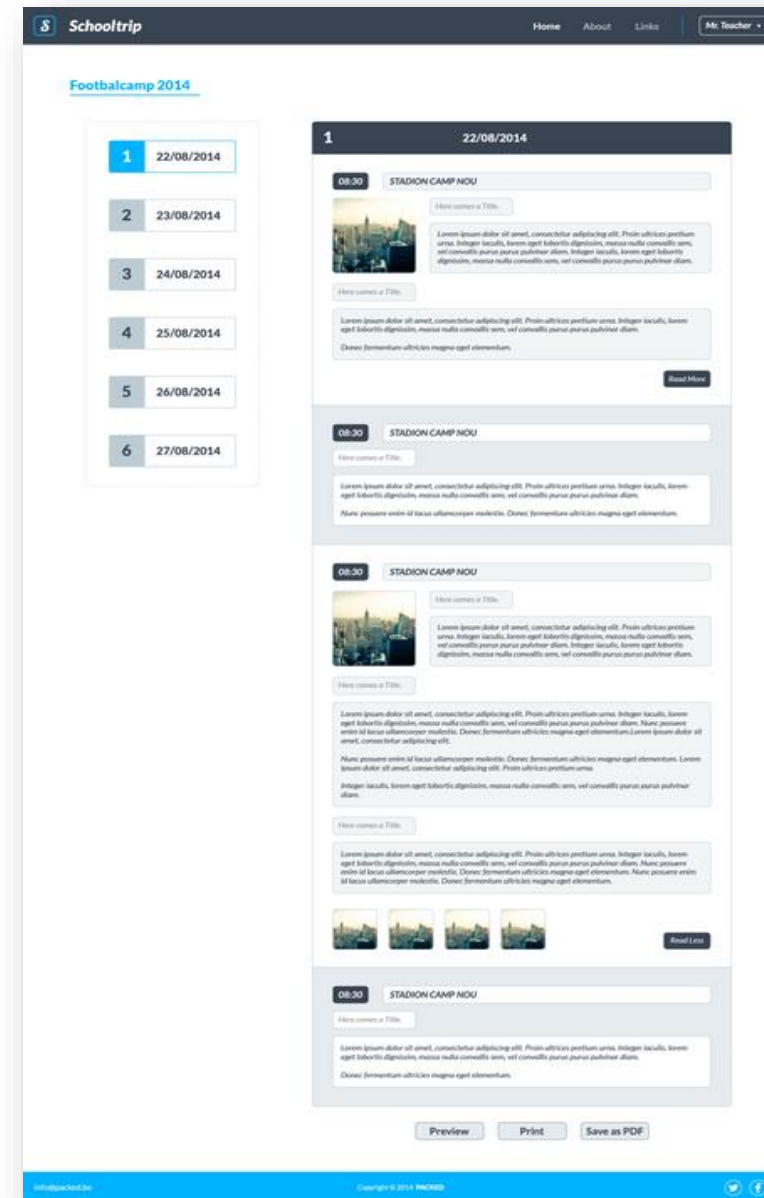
S Schooltrip

Home About Links Mr. Teacher

Footbalcamp 2014

1 22/08/2014
2 23/08/2014
3 24/08/2014
4 25/08/2014
5 26/08/2014
6 27/08/2014

1 22/08/2014

08:30 STADION CAMP NOU

Here comes a Title.

Lorem ipsum dolor sit amet, consectetur adipiscing elit. Proin ultrices pretium urna. Integer iaculis, lorem eget lobortis dignissim, massa nulla convallis sem, vel convallis purus purus pulvinar diam. Integer iaculis, lorem eget lobortis dignissim, massa nulla convallis sem, vel convallis purus purus pulvinar diam.

Here comes a Title.

Lorem ipsum dolor sit amet, consectetur adipiscing elit. Proin ultrices pretium urna. Integer iaculis, lorem eget lobortis dignissim, massa nulla convallis sem, vel convallis purus purus pulvinar diam.

Donec fermentum ultricies magna eget elementum.

Read More

08:30 STADION CAMP NOU

Here comes a Title.

Lorem ipsum dolor sit amet, consectetur adipiscing elit. Proin ultrices pretium urna. Integer iaculis, lorem eget lobortis dignissim, massa nulla convallis sem, vel convallis purus purus pulvinar diam.

Nunc posuere enim id lacus ullamcorper molestie. Donec fermentum ultricies magna eget elementum.

08:30 STADION CAMP NOU

Here comes a Title.

Lorem ipsum dolor sit amet, consectetur adipiscing elit. Proin ultrices pretium urna. Integer iaculis, lorem eget lobortis dignissim, massa nulla convallis sem, vel convallis purus purus pulvinar diam. Integer iaculis, lorem eget lobortis dignissim, massa nulla convallis sem, vel convallis purus purus pulvinar diam.

Here comes a Title.

Lorem ipsum dolor sit amet, consectetur adipiscing elit. Proin ultrices pretium urna. Integer iaculis, lorem eget lobortis dignissim, massa nulla convallis sem, vel convallis purus purus pulvinar diam. Nunc posuere enim id lacus ullamcorper molestie. Donec fermentum ultricies magna eget elementum.Lorem ipsum dolor sit amet, consectetur adipiscing elit.

Nunc posuere enim id lacus ullamcorper molestie. Donec fermentum ultricies magna eget elementum. Lorem ipsum dolor sit amet, consectetur adipiscing elit. Proin ultrices pretium urna.

Integer iaculis, lorem eget lobortis dignissim, massa nulla convallis sem, vel convallis purus purus pulvinar diam.

Here comes a Title.

Lorem ipsum dolor sit amet, consectetur adipiscing elit. Proin ultrices pretium urna. Integer iaculis, lorem eget lobortis dignissim, massa nulla convallis sem, vel convallis purus purus pulvinar diam. Nunc posuere enim id lacus ullamcorper molestie. Donec fermentum ultricies magna eget elementum. Nunc posuere enim id lacus ullamcorper molestie. Donec fermentum ultricies magna eget elementum.

Read Less

08:30 STADION CAMP NOU

Here comes a Title.

Lorem ipsum dolor sit amet, consectetur adipiscing elit. Proin ultrices pretium urna. Integer iaculis, lorem eget lobortis dignissim, massa nulla convallis sem, vel convallis purus purus pulvinar diam.

Donec fermentum ultricies magna eget elementum.

Preview Print Save as PDF

info@packed.be Copyright © 2014 PACKED